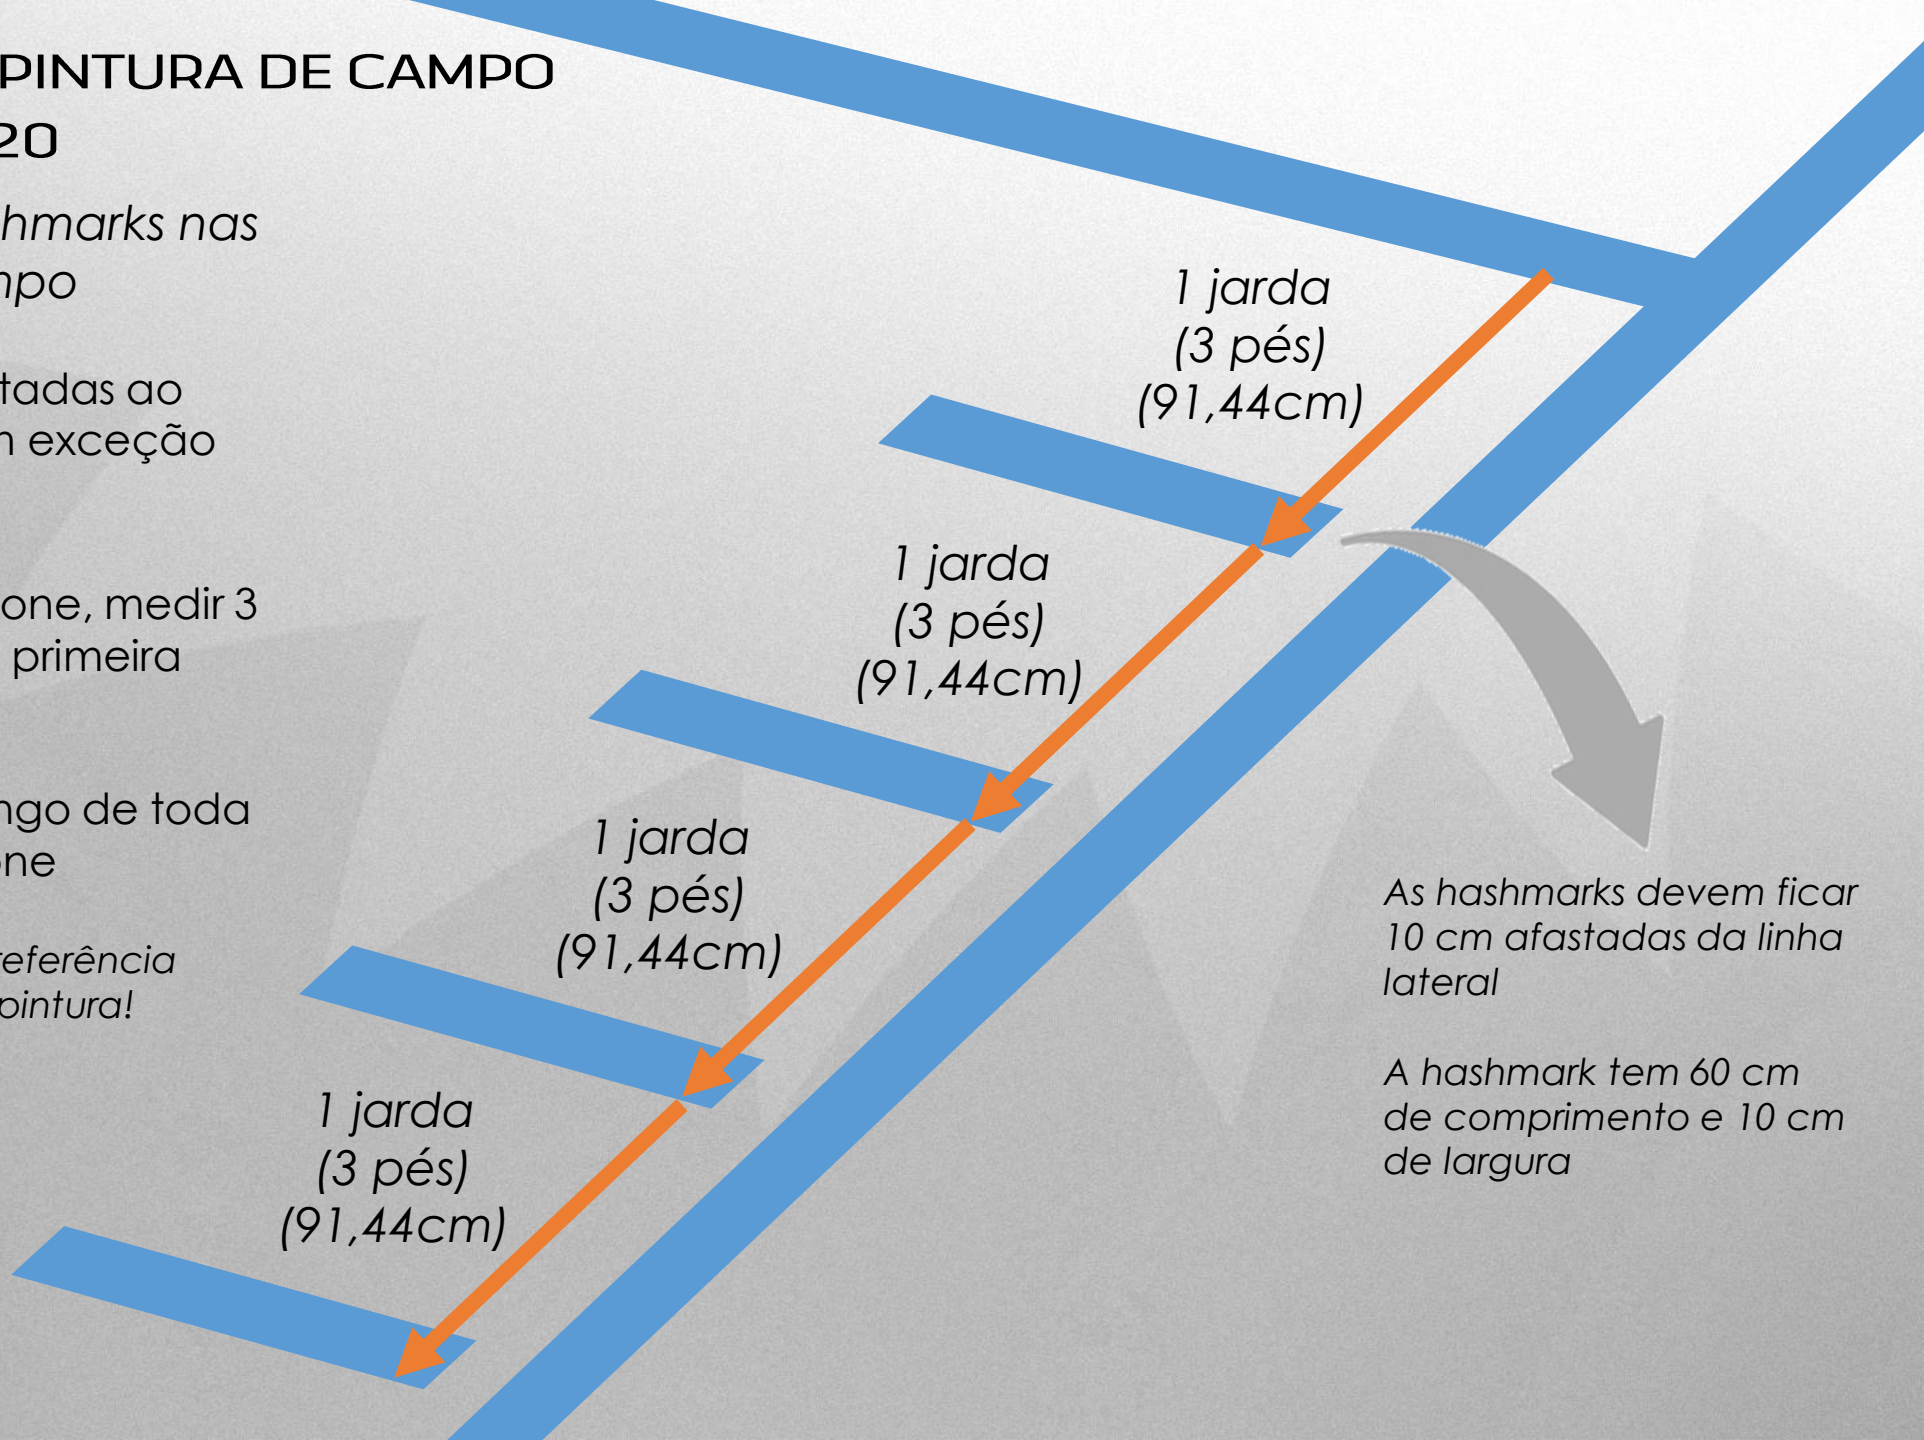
PINTURA DE CAMPO
20

hmarks nas
npo

tadas ao
n exceção

one, medir 3
primeira

ngo de toda
one

referência
pintura!

1 jarda
(3 pés)
(91,44cm)

1 jarda
(3 pés)
(91,44cm)

1 jarda
(3 pés)
(91,44cm)

1 jarda
(3 pés)
(91,44cm)

As hashmarks devem ficar 10 cm afastadas da linha lateral

A hashmark tem 60 cm de comprimento e 10 cm de largura